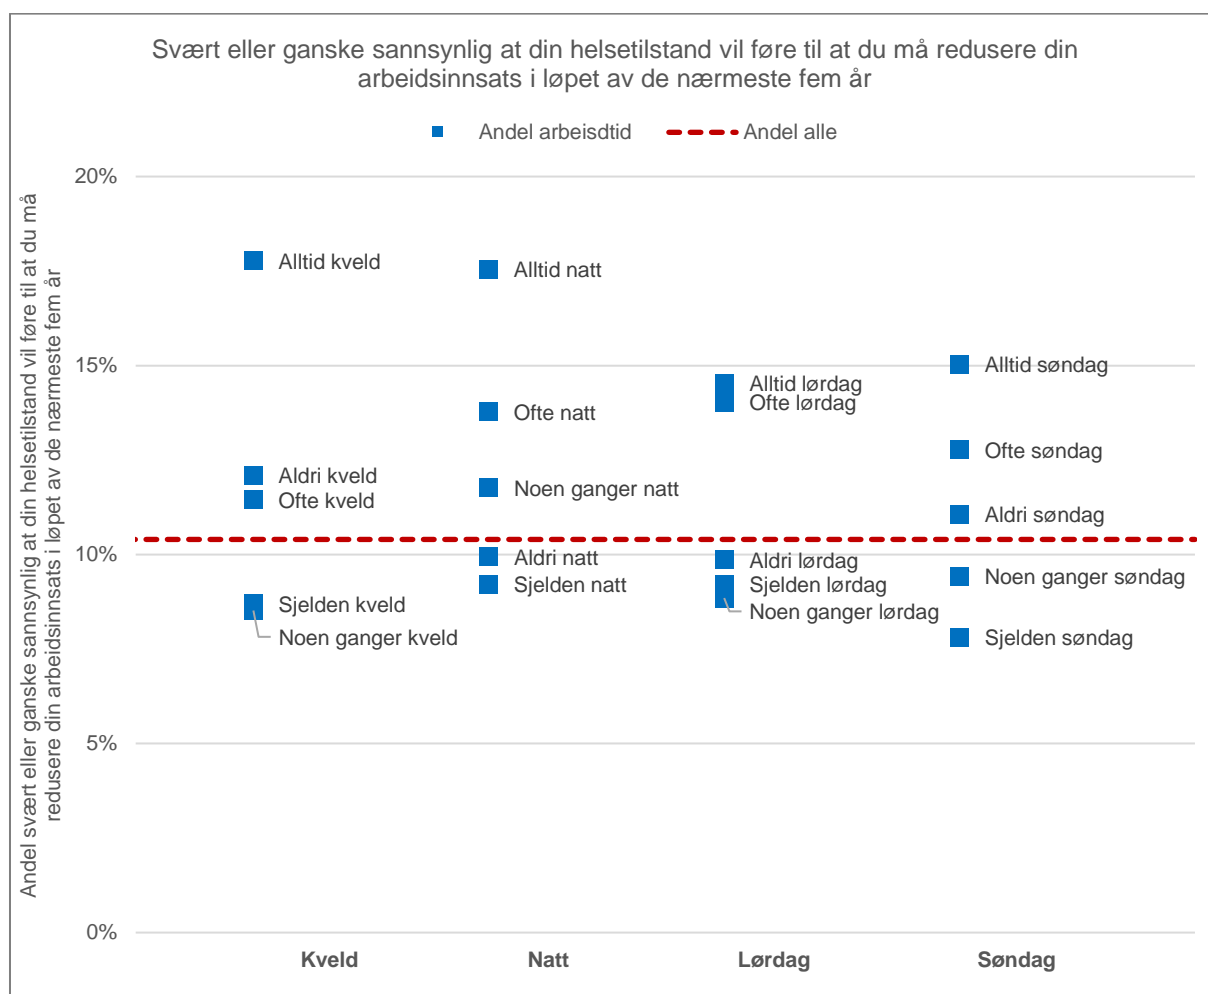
Svært eller ganske sannsynlig at din helsetilstand vil føre til at du må redusere din arbeidsinnsats i løpet av de nærmeste fem år

Andel arbeisdtid
Andel alle

Andel svært eller ganske sannsynlig at din helsetilstand vil føre til at du må redusere din arbeidsinnsats i løpet av de nærmeste fem år

20%
15%
10%
5%
0%

Alltid kveld
Aldri kveld
Ofte kveld
Sjelden kveld
Noen ganger kveld

Alltid natt
Ofte natt
Noen ganger natt
Aldri natt
Sjelden natt

Alltid lørdag
Ofte lørdag
Aldri lørdag
Sjelden lørdag
Noen ganger lørdag

Alltid søndag
Ofte søndag
Aldri søndag
Noen ganger søndag
Sjelden søndag

Kveld
Natt
Lørdag
Søndag